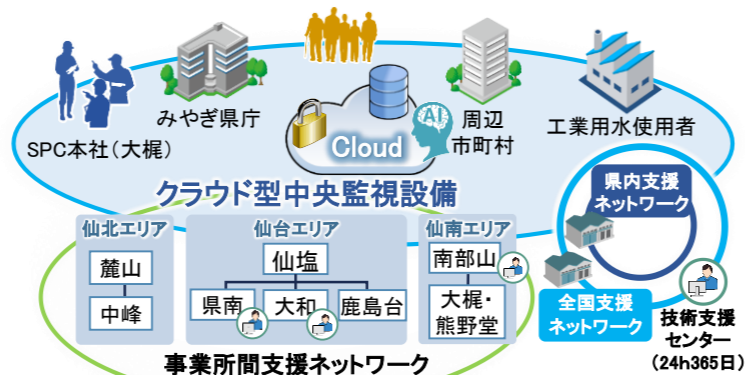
みやぎ県庁

SPC本社（大梶）

Cloud

AI

周辺
市町村

工業用水使用者

クラウド型中央監視設備

県内支援
ネットワーク

仙北エリア

麓山

中峰

仙台エリア

仙塩

県南

大和

鹿島台

仙南エリア

南部山

大梶・
熊野堂

全国支援
ネットワーク

技術支援
センター
（24h365日）

事業所間支援ネットワーク